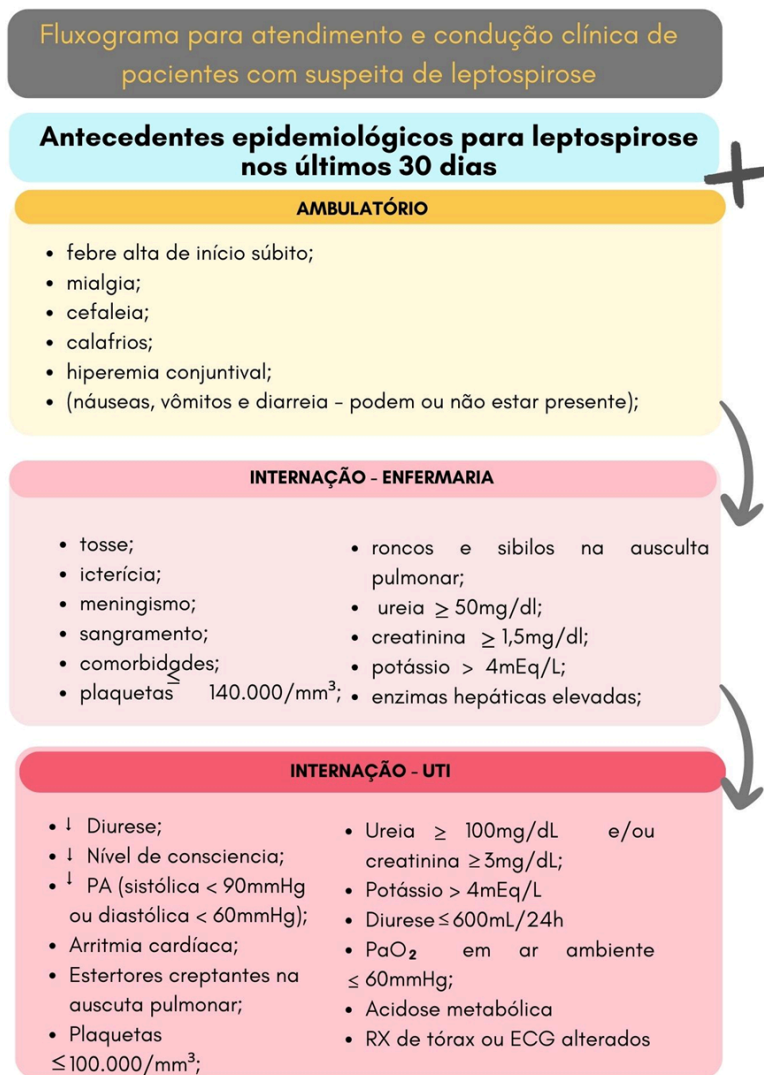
Fluxograma para atendimento e condução clínica de pacientes com suspeita de leptospirose

Antecedentes epidemiológicos para leptospirose nos últimos 30 dias

AMBULATÓRIO

- febre alta de início súbito;
- mialgia;
- cefaleia;
- calafrios;
- hiperemia conjuntival;
- (náuseas, vômitos e diarreia - podem ou não estar presente);

INTERNAÇÃO - ENFERMARIA

- tosse;
- icterícia;
- meningismo;
- sangramento;
- comorbidades;
- plaquetas $\leq$ 140.000/mm$^3$;

- roncos e sibilos na ausculta pulmonar;
- ureia $\geq$ 50mg/dl;
- creatinina $\geq$ 1,5mg/dl;
- potássio > 4mEq/L;
- enzimas hepáticas elevadas;

INTERNAÇÃO - UTI

- ↓ Diurese;
- ↓ Nível de consciencia;
- ↓ PA (sistólica < 90mmHg ou diastólica < 60mmHg);
- Arritmia cardíaca;
- Estertores creptantes na auscuta pulmonar;
- Plaquetas $\leq$100.000/mm$^3$;

- Ureia $\geq$ 100mg/dL e/ou creatinina $\geq$3mg/dL;
- Potássio > 4mEq/L
- Diurese$\leq$600mL/24h
- $PaO_2$ em ar ambiente $\leq$ 60mmHg;
- Acidose metabólica
- RX de tórax ou ECG alterados